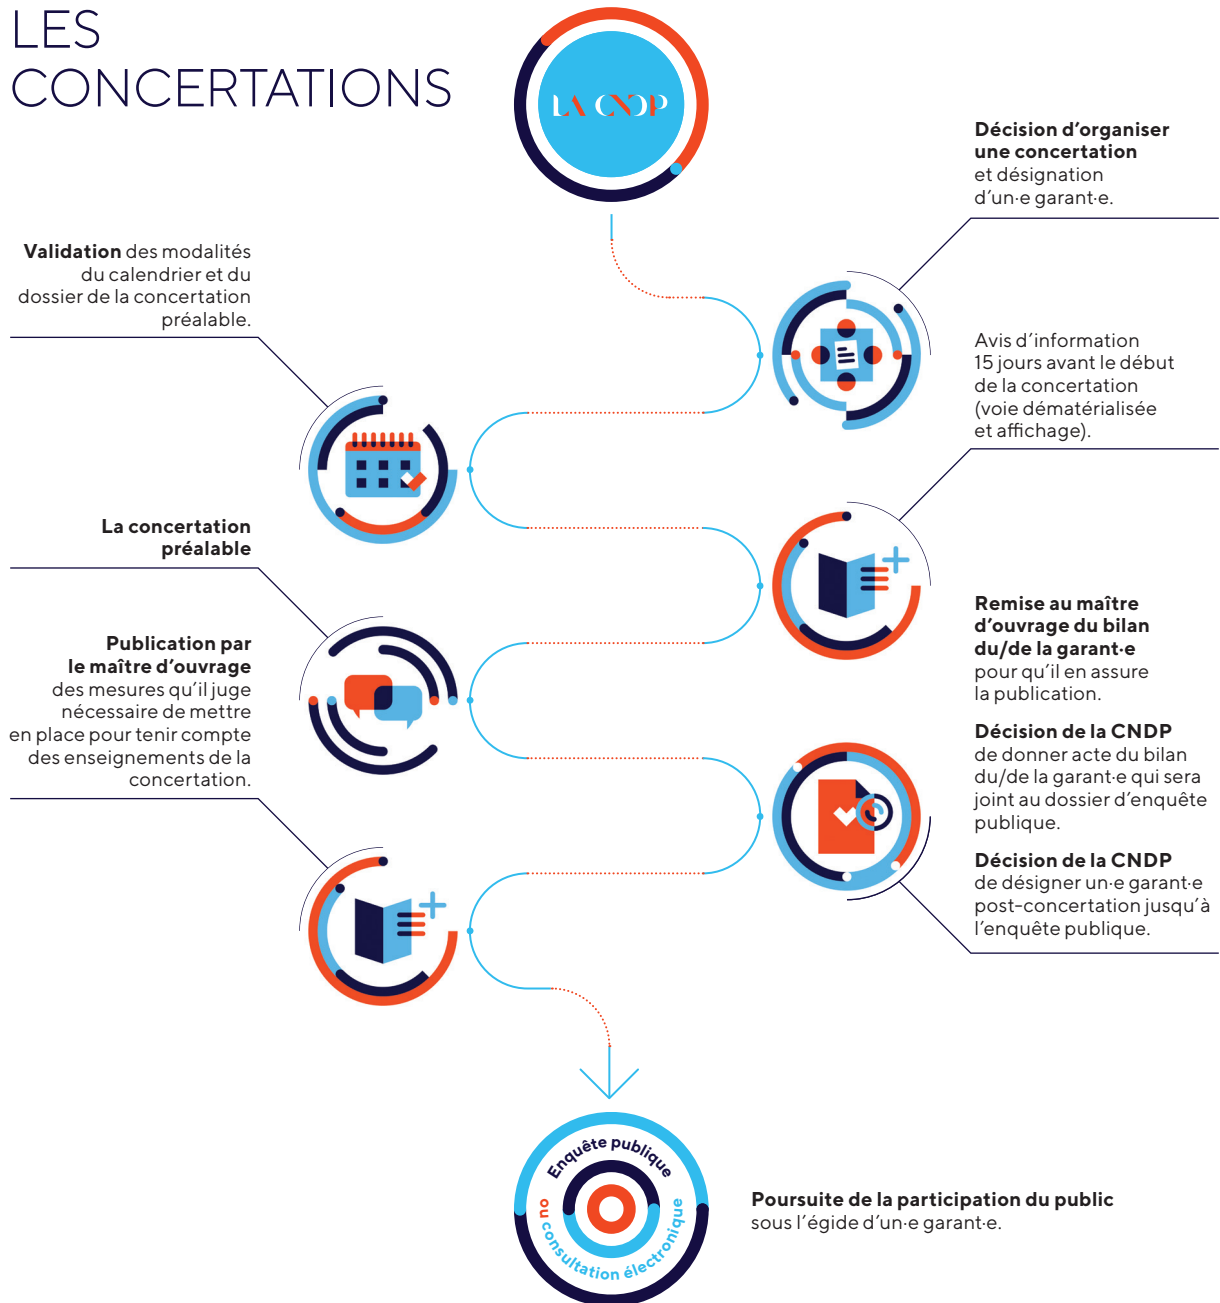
LES CONCERTATIONS

LA CNDP

**Décision d'organiser une concertation** et désignation d'un·e garant·e.

**Validation** des modalités du calendrier et du dossier de la concertation préalable.

Avis d'information 15 jours avant le début de la concertation (voie dématérialisée et affichage).

**La concertation préalable**

**Remise au maître d'ouvrage du bilan du/de la garant·e** pour qu'il en assure la publication.

**Publication par le maître d'ouvrage** des mesures qu'il juge nécessaire de mettre en place pour tenir compte des enseignements de la concertation.

**Décision de la CNDP** de donner acte du bilan du/de la garant·e qui sera joint au dossier d'enquête publique.

**Décision de la CNDP** de désigner un·e garant·e post-concertation jusqu'à l'enquête publique.

Enquête publique ou consultation électronique

**Poursuite de la participation du public** sous l'égide d'un·e garant·e.